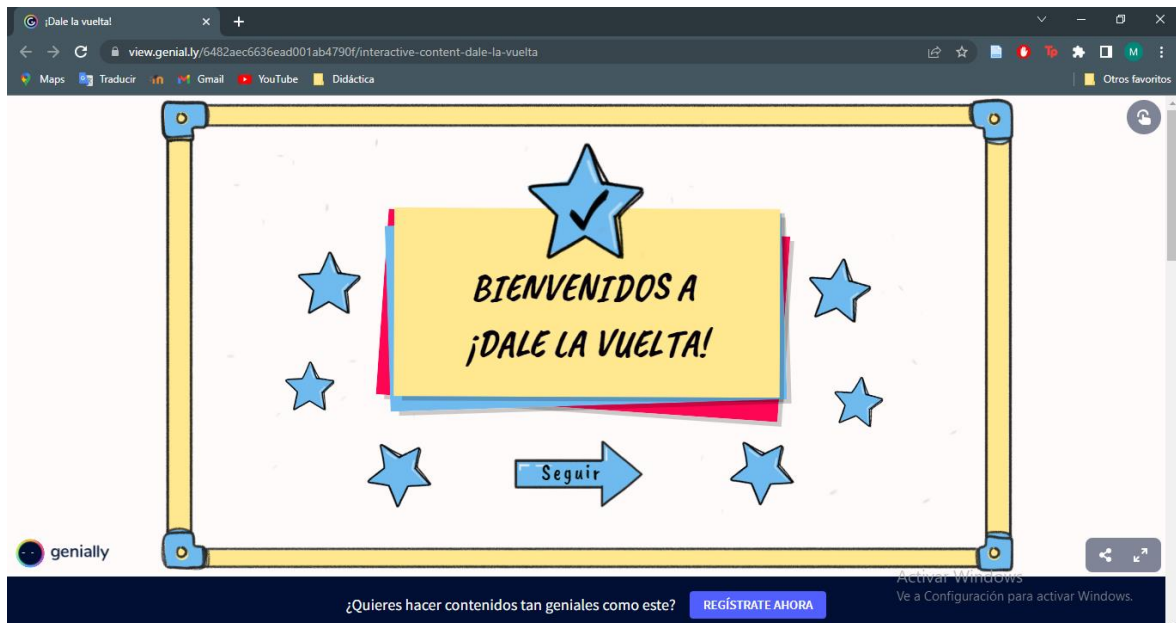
¡Dale la vuelta!

view.genial.ly/6482aec6636ead001ab4790f/interactive-content-dale-la-vuelta

Maps Traducir Gmail YouTube Didáctica

Otros favoritos

BIENVENIDOS A ¡DALE LA VUELTA!

Seguir

genially

Activar Windows
Ve a Configuración para activar Windows.

¿Quieres hacer contenidos tan geniales como este? REGÍSTRATE AHORA